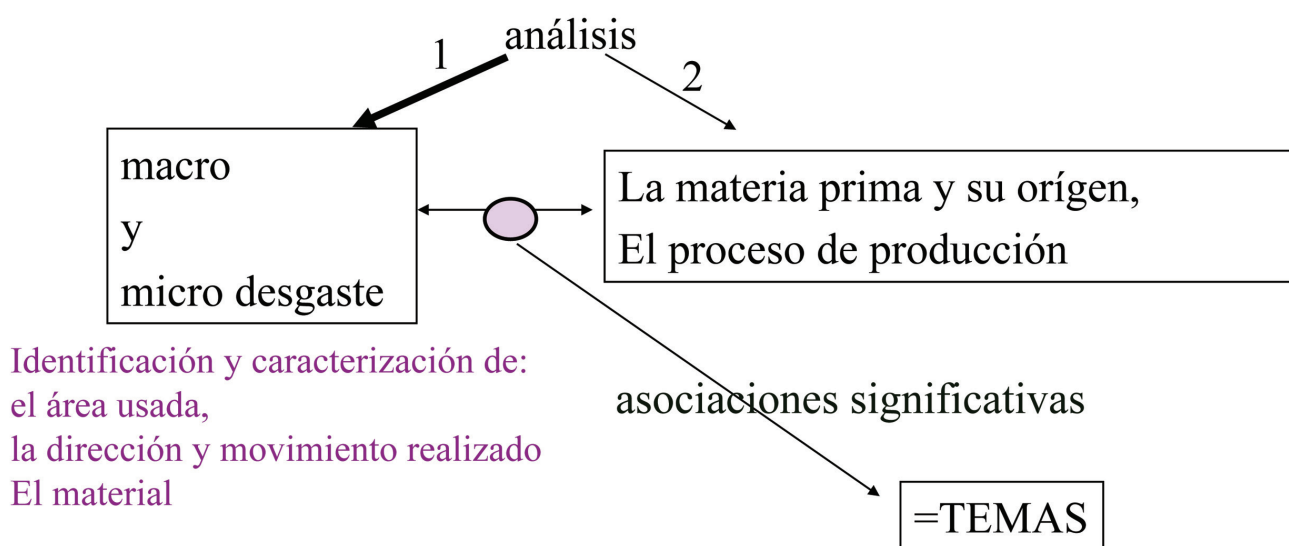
análisis

1

2

macro
y
micro desgaste

La materia prima y su orígen,
El proceso de producción

Identificación y caracterización de:
el área usada,
la dirección y movimiento realizado
El material

asociaciones significativas

=TEMAS